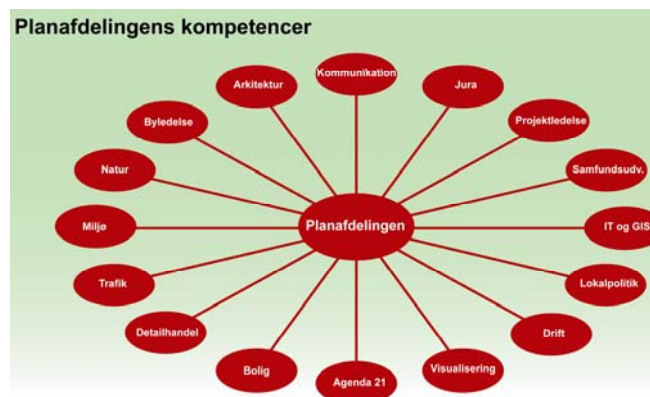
Planafdelingens kompetencer

Planafdelingen

Kommunikation

Jura

Projektledelse

Samfundsudv.

IT og GIS

Lokalpolitik

Drift

Visualisering

Agenda 21

Bolig

Detailhandel

Trafik

Miljø

Natur

Byledelse

Arkitektur